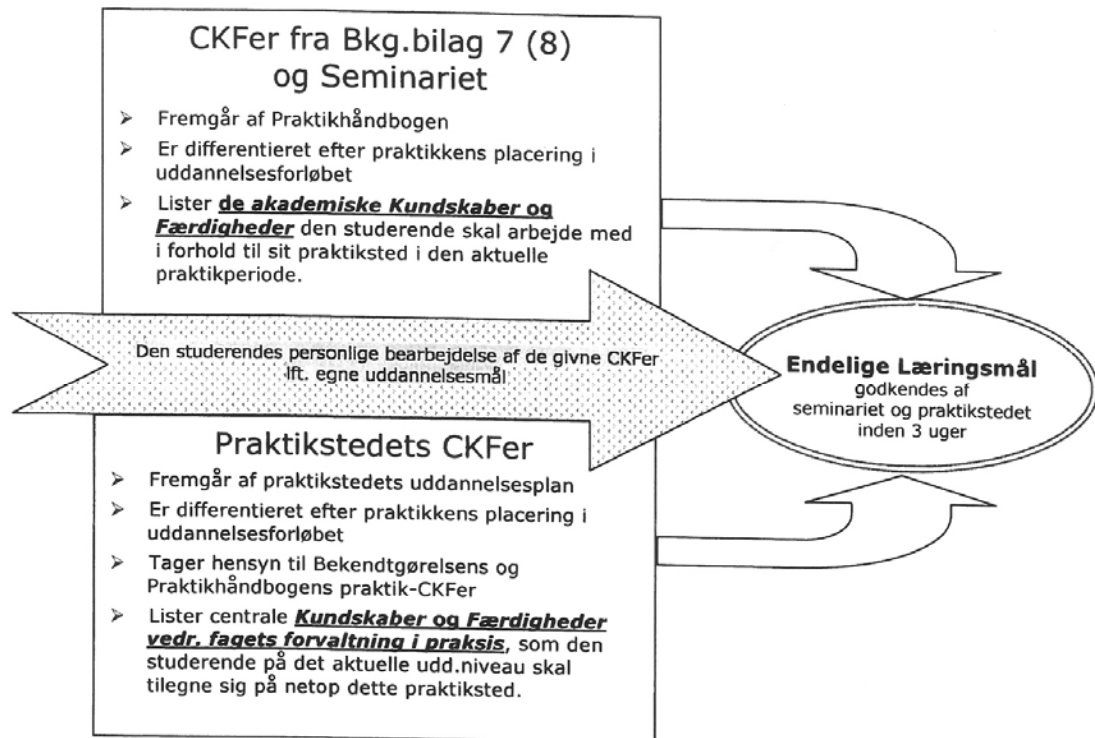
CKFer fra Bkg.bilag 7 (8) og Seminariet

➢ Fremgår af Praktikhåndbogen
➢ Er differentieret efter praktikkens placering i uddannelsesforløbet
➢ Lister ***de akademiske Kundskaber og Færdigheder*** den studerende skal arbejde med i forhold til sit praktiksted i den aktuelle praktikperiode.

Den studerendes personlige bearbejdelse af de givne CKFer ift. egne uddannelsesmål

**Endelige Læringsmål**
godkendes af seminariet og praktikstedet inden 3 uger

Praktikstedets CKFer

➢ Fremgår af praktikstedets uddannelsesplan
➢ Er differentieret efter praktikkens placering i uddannelsesforløbet
➢ Tager hensyn til Bekendtgørelsens og Praktikhåndbogens praktik-CKFer
➢ Lister centrale ***Kundskaber og Færdigheder vedr. fagets forvaltning i praksis***, som den studerende på det aktuelle udd.niveau skal tilegne sig på netop dette praktiksted.